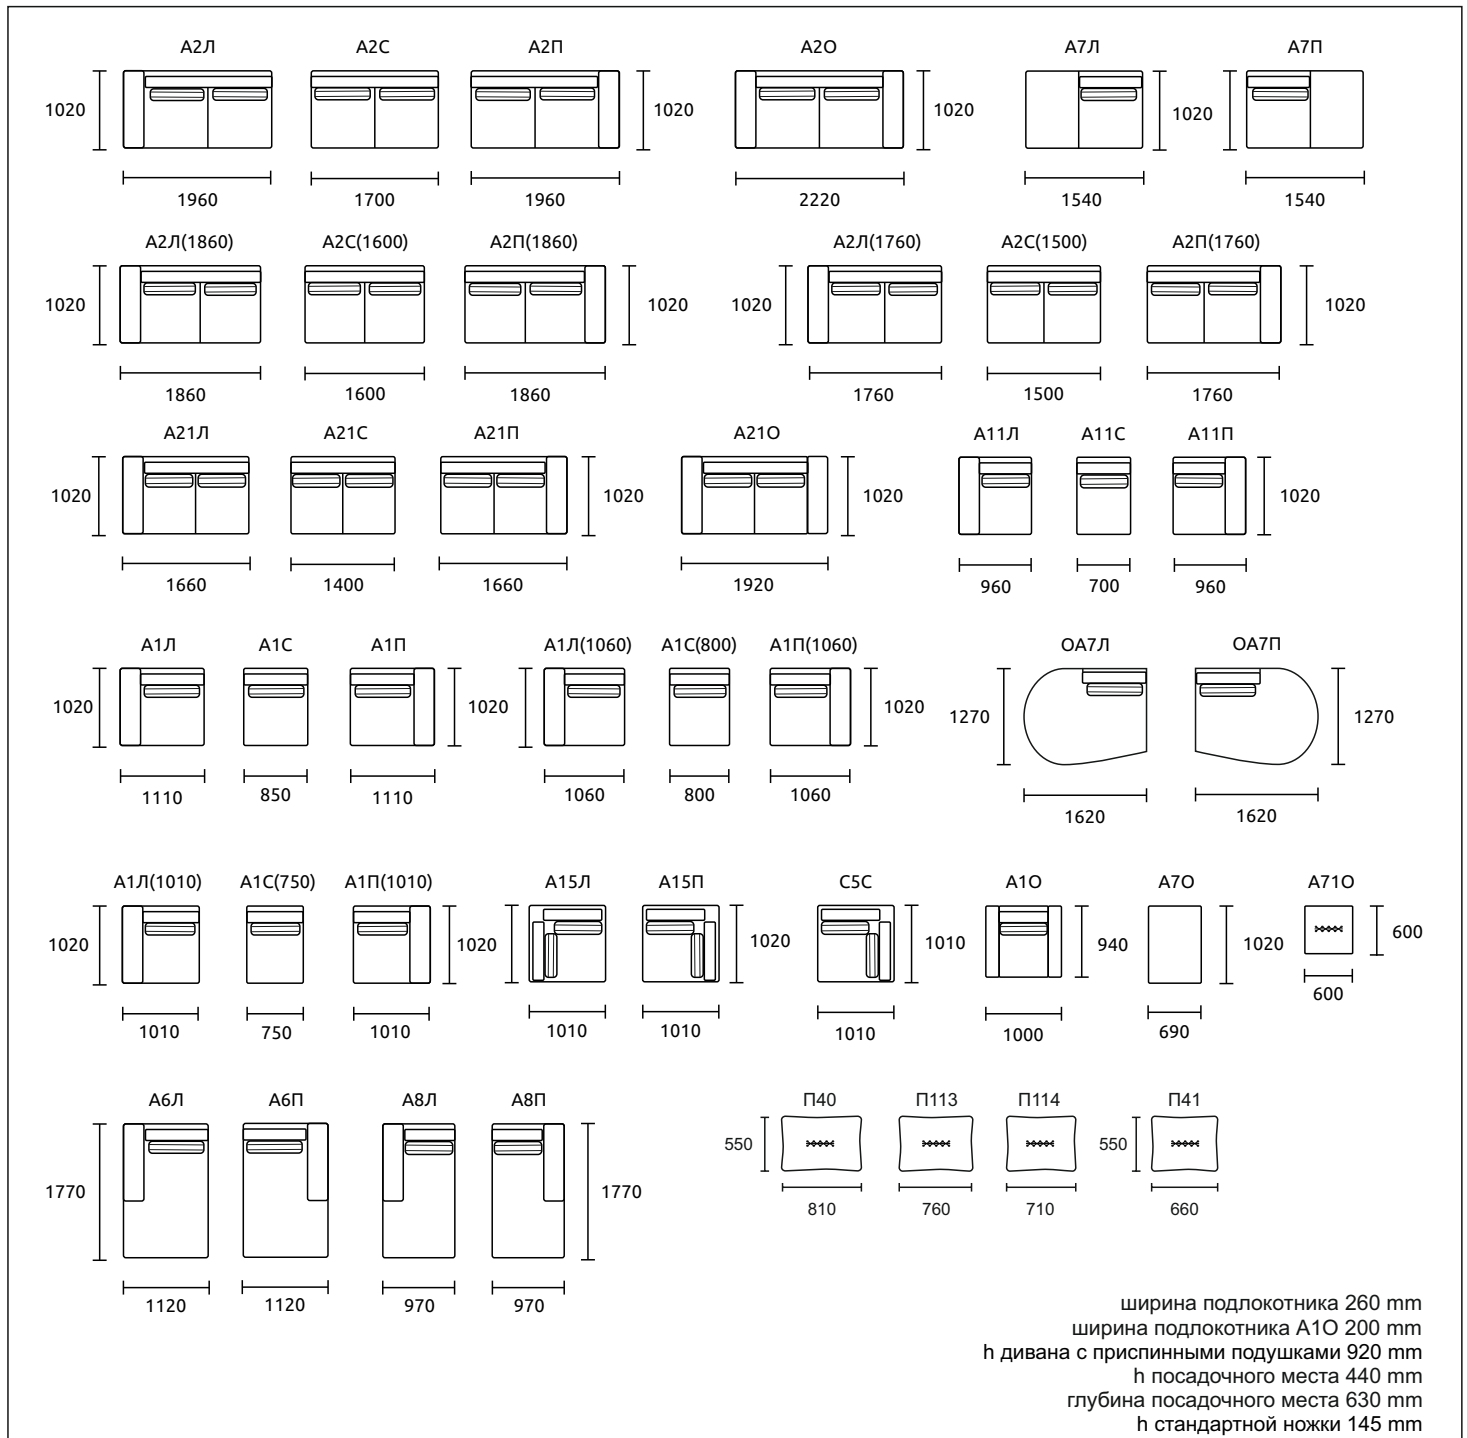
A2Л A2C A2П A2O A7Л A7П

1020 1020 1020 1020

1960 1700 1960 2220 1540 1540

A2Л(1860) A2C(1600) A2П(1860) A2Л(1760) A2C(1500) A2П(1760)

1020 1020 1020 1020

1860 1600 1860 1760 1500 1760

A21Л A21C A21П A21O A11Л A11C A11П

1020 1020 1020 1020

1660 1400 1660 1920 960 700 960

A1Л A1C A1П A1Л(1060) A1C(800) A1П(1060) OA7Л OA7П

1020 1020 1020 1020 1270 1270

1110 850 1110 1060 800 1060 1620 1620

A1Л(1010) A1C(750) A1П(1010) A15Л A15П C5C A1O A7O A71O

1020 1020 1020 1010 940 1020 600

1010 750 1010 1010 1010 1010 1000 690 600

A6Л A6П A8Л A8П П40 П113 П114 П41

1770 1770 550 550

1120 1120 970 970 810 760 710 660

ширина подлокотника 260 mm
ширина подлокотника A1O 200 mm
h дивана с приспинными подушками 920 mm
h посадочного места 440 mm
глубина посадочного места 630 mm
h стандартной ножки 145 mm